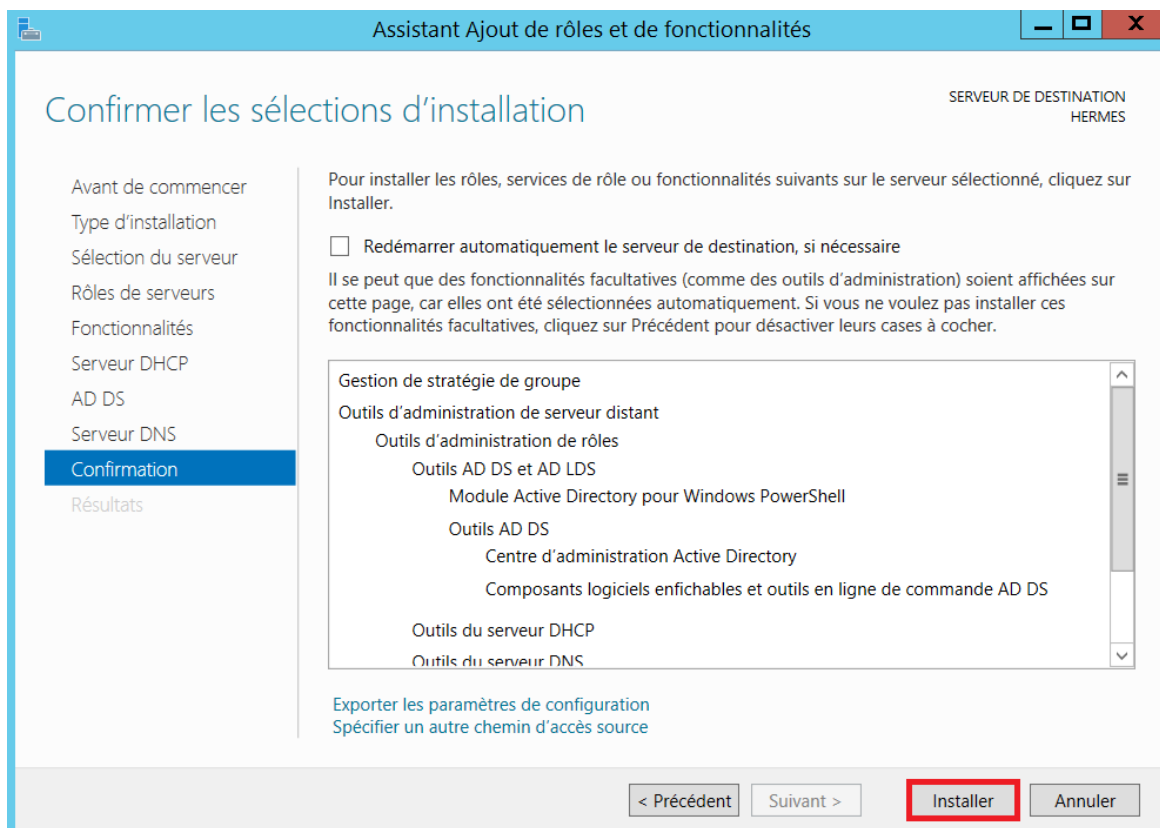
Assistant Ajout de rôles et de fonctionnalités

Confirmer les sélections d’installation

SERVEUR DE DESTINATION
HERMES

Avant de commencer
Type d’installation
Sélection du serveur
Rôles de serveurs
Fonctionnalités
Serveur DHCP
AD DS
Serveur DNS
Confirmation
Résultats

Pour installer les rôles, services de rôle ou fonctionnalités suivants sur le serveur sélectionné, cliquez sur Installer.

Redémarrer automatiquement le serveur de destination, si nécessaire

Il se peut que des fonctionnalités facultatives (comme des outils d’administration) soient affichées sur cette page, car elles ont été sélectionnées automatiquement. Si vous ne voulez pas installer ces fonctionnalités facultatives, cliquez sur Précédent pour désactiver leurs cases à cocher.

Gestion de stratégie de groupe
Outils d’administration de serveur distant
Outils d’administration de rôles
Outils AD DS et AD LDS
Module Active Directory pour Windows PowerShell
Outils AD DS
Centre d’administration Active Directory
Composants logiciels enfichables et outils en ligne de commande AD DS
Outils du serveur DHCP
Outils du serveur DNS

Exporter les paramètres de configuration
Spécifier un autre chemin d’accès source

< Précédent
Suivant >
Installer
Annuler